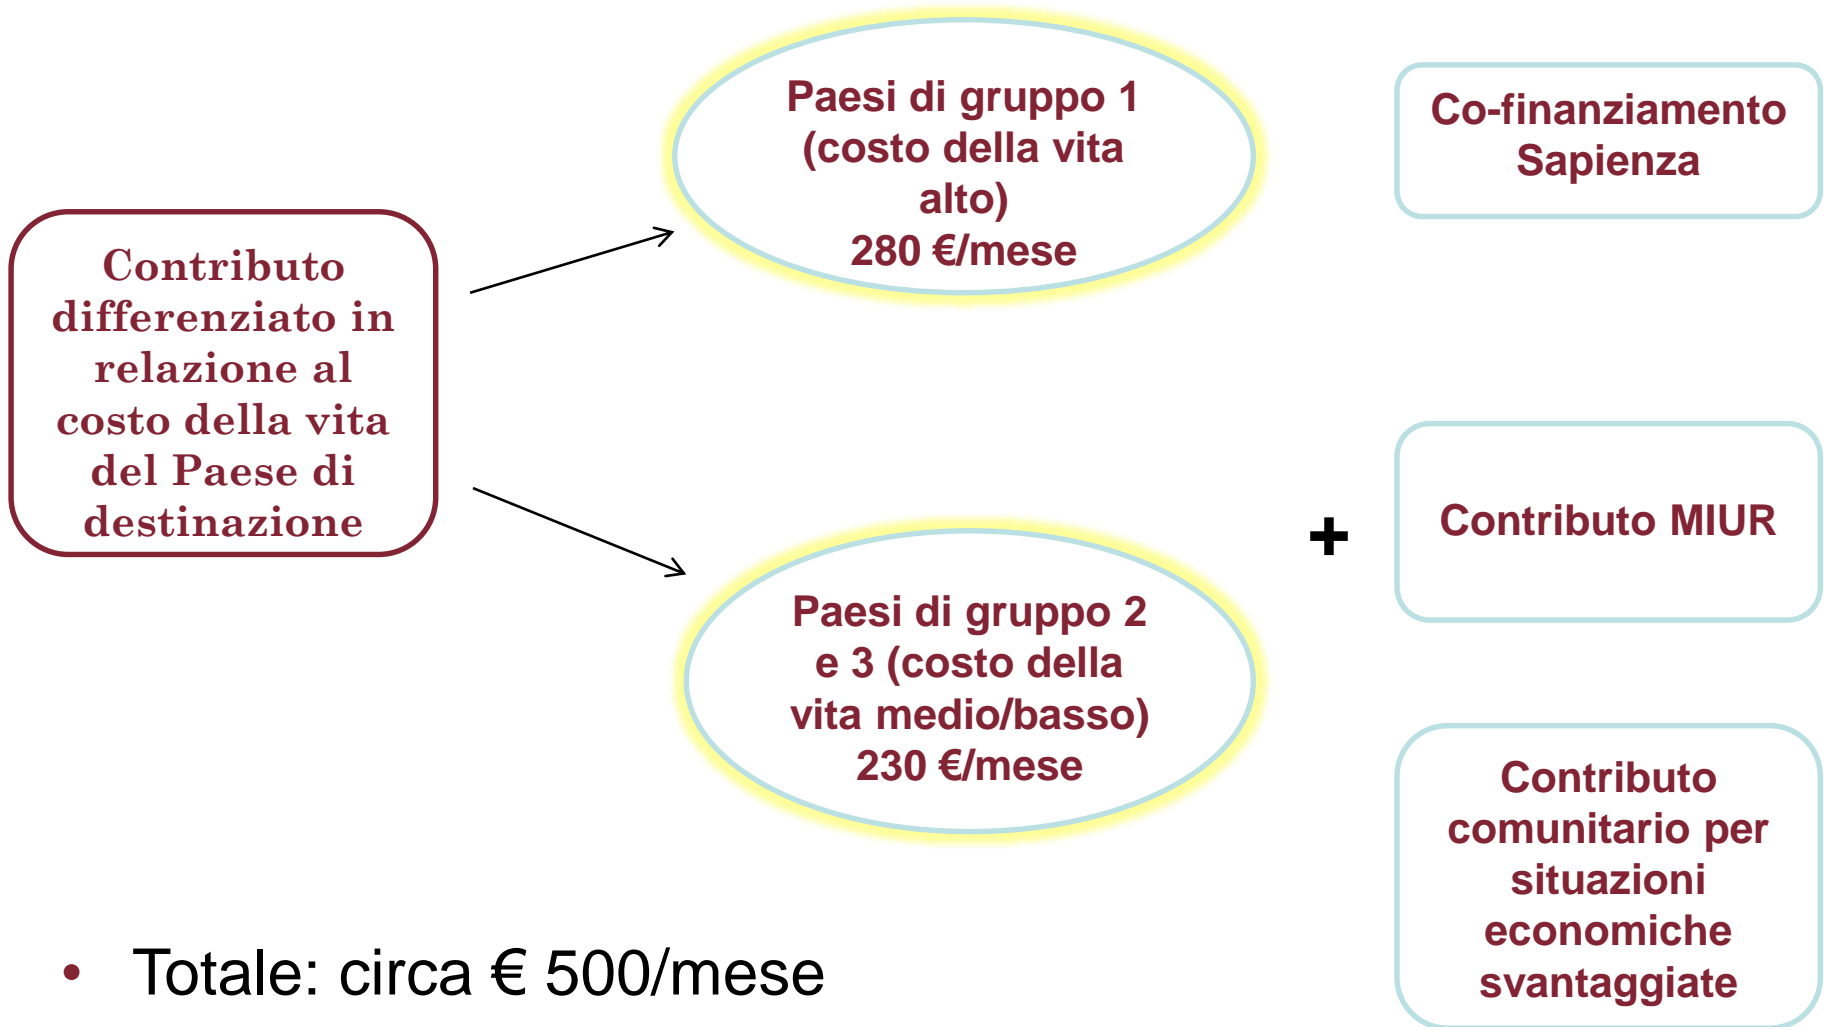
Contributo differenziato in relazione al costo della vita del Paese di destinazione

Paesi di gruppo 1 (costo della vita alto) 280 €/mese

Paesi di gruppo 2 e 3 (costo della vita medio/basso) 230 €/mese

+

Co-finanziamento Sapienza

Contributo MIUR

Contributo comunitario per situazioni economiche svantaggiate

• Totale: circa € 500/mese